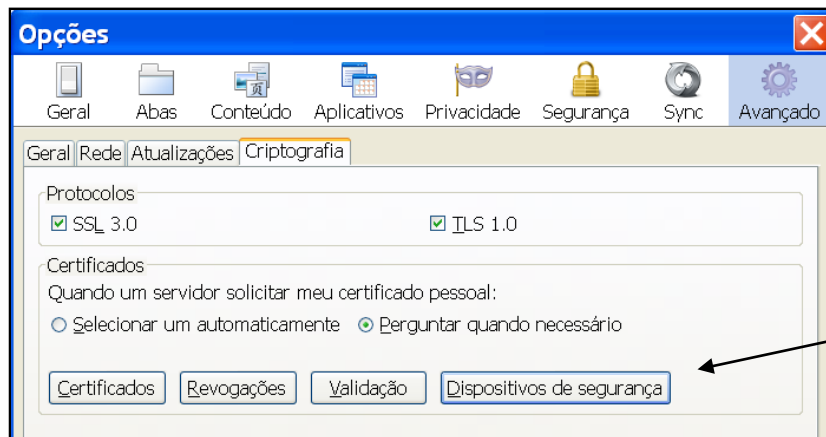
Opções

Geral Abas Conteúdo Aplicativos Privacidade Segurança Sync Avançado

Geral Rede Atualizações Criptografia

Protocolos

☑ SSL 3.0 ☑ TLS 1.0

Certificados

Quando um servidor solicitar meu certificado pessoal:

○ Selecionar um automaticamente ⦿ Perguntar quando necessário

Certificados Revogações Validação Dispositivos de segurança